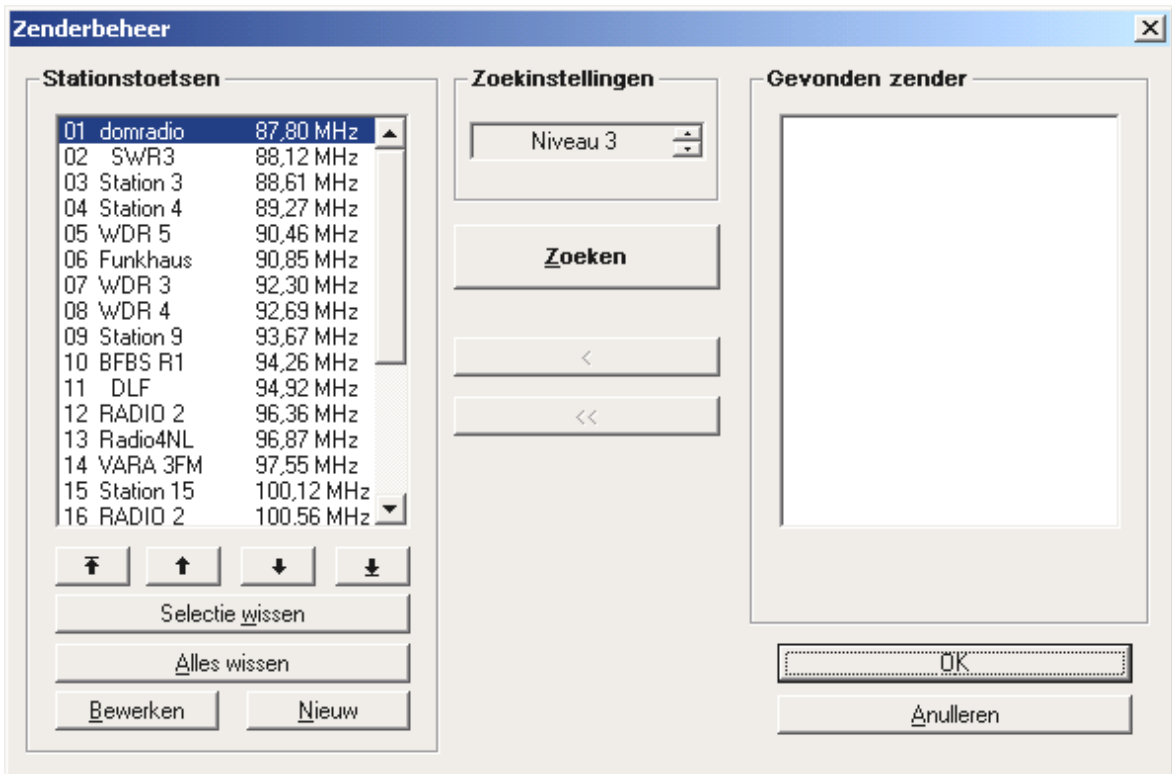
Zenderbeheer

Stationstoetsen

01 domradio 87,80 MHz
02 SWR3 88,12 MHz
03 Station 3 88,61 MHz
04 Station 4 89,27 MHz
05 WDR 5 90,46 MHz
06 Funkhaus 90,85 MHz
07 WDR 3 92,30 MHz
08 WDR 4 92,69 MHz
09 Station 9 93,67 MHz
10 BFBS R1 94,26 MHz
11 DLF 94,92 MHz
12 RADIO 2 96,36 MHz
13 Radio4NL 96,87 MHz
14 VARA 3FM 97,55 MHz
15 Station 15 100,12 MHz
16 RADIO 2 100,56 MHz

Selectie wissen

Alles wissen

Bewerken

Nieuw

Zoekinstellingen

Niveau 3

Zoeken

<

<<

Gevonden zender

OK

Anulleren